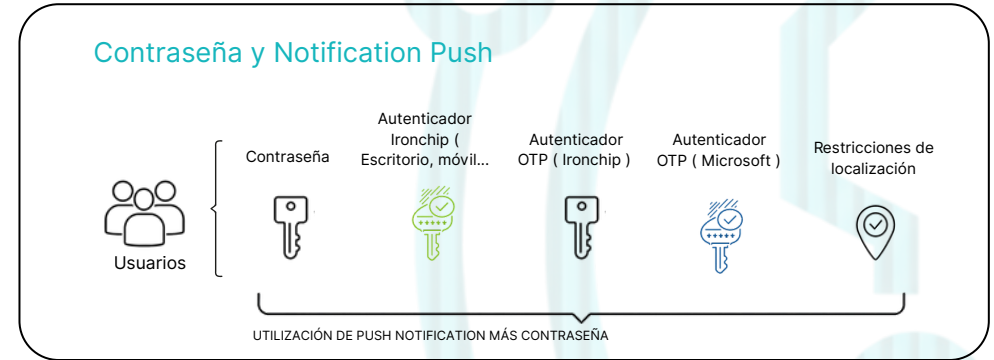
Contraseña y Notification Push

Usuarios

Contraseña

Autenticador Ironchip ( Escritorio, móvil...

Autenticador OTP ( Ironchip )

Autenticador OTP ( Microsoft )

Restricciones de localización

UTILIZACIÓN DE PUSH NOTIFICATION MÁS CONTRASEÑA